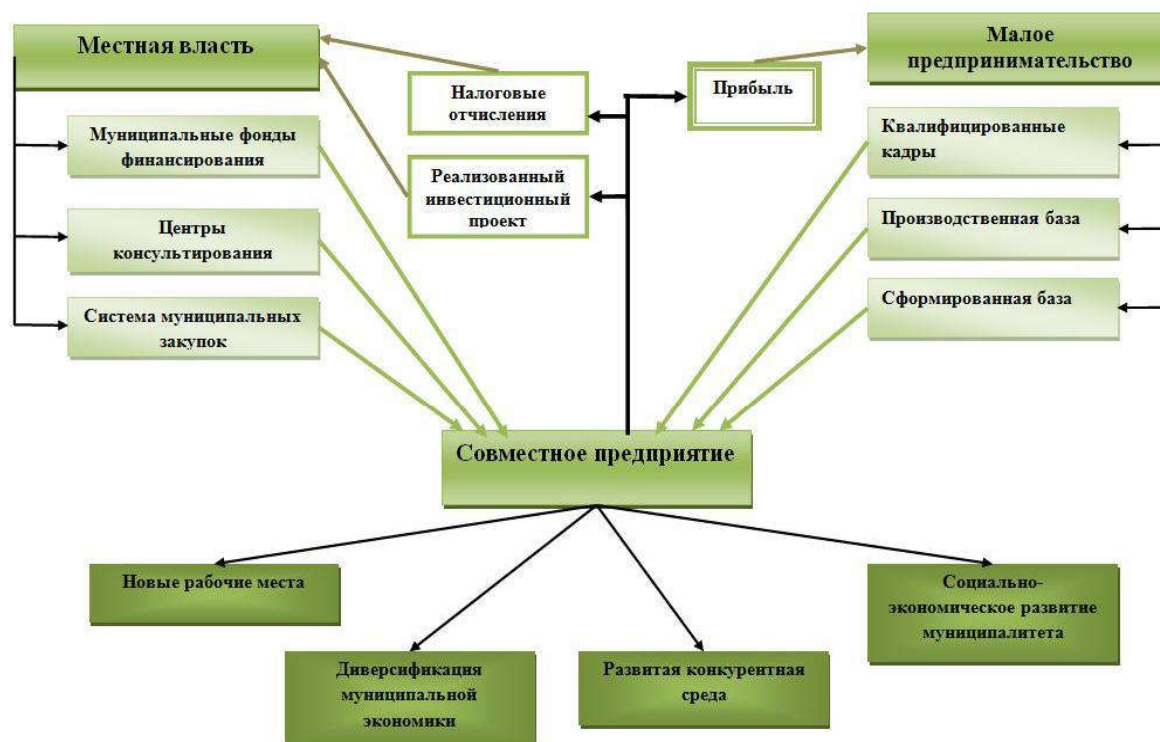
Местная власть

Налоговые отчисления

Прибыль

Малое предпринимательство

Муниципальные фонды финансирования

Реализованный инвестиционный проект

Квалифицированные кадры

Центры консультирования

Производственная база

Система муниципальных закупок

Сформированная база

Совместное предприятие

Новые рабочие места

Социально-экономическое развитие муниципалитета

Диверсификация муниципальной экономики

Развитая конкурентная среда